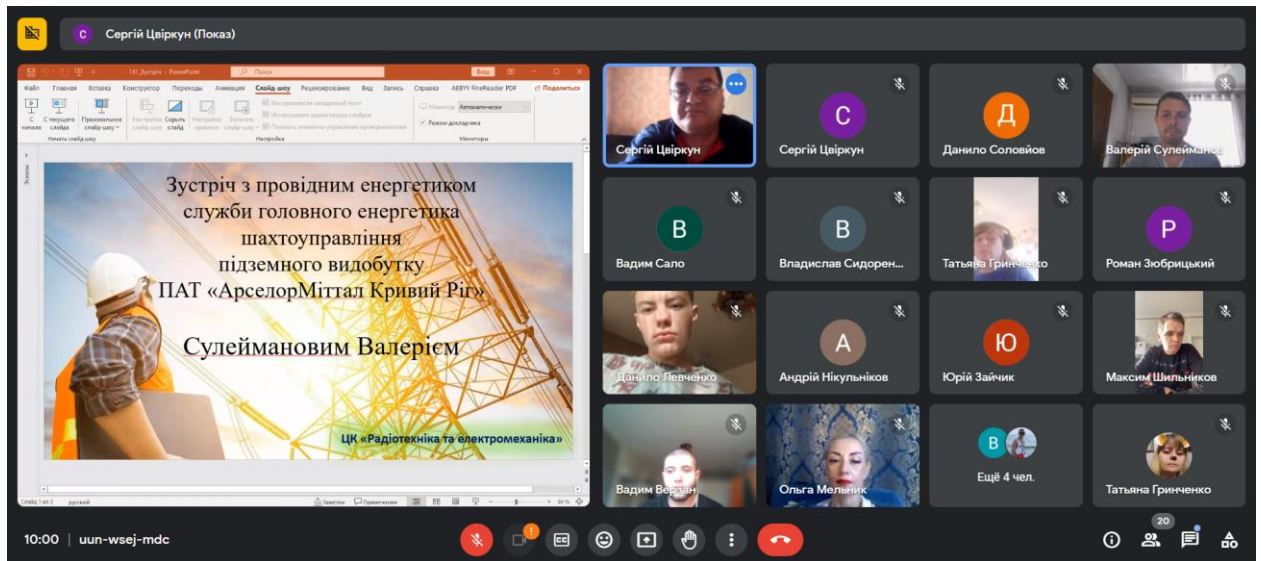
Сергій Цвіркун (Показ)

141_Зустріч - PowerPoint

Поиск

Вход

Файл Главная Вставка Конструктор Переходы Анимация Слайд-шоу Рецензирование Вид Запись Справка ABBYY FineReader PDF

Поделиться

С начала С текущего слайда Произвольное слайд-шоу Настройка слайд-шоу Скрыть слайд Настройка времени Записать слайд-шоу

Воспроизвести закадровый текст Использовать время показа слайдов Показать элементы управления проигрывателем

Монитор: Автоматически Режим докладчика

Начать слайд-шоу Настройка Мониторы

Эскизы

Зустріч з провідним енергетиком служби головного енергетика шахтоуправління підземного видобутку ПАТ «АрселорМіттал Кривий Ріг»

Сулеймановим Валерієм

ЦК «Радіотехніка та електромеханіка»

Слайд 1 из 3 русский Заметки Примечания 84 %

Сергій Цвіркун
Сергій Цвіркун
Данило Соловйов
Валерій Сулейманов
Вадим Сало
Владислав Сидорен...
Тетьяна Гринченко
Роман Зюбрицький
Данило Левченко
Андрій Нікульников
Юрій Зайчик
Максим Шильников
Вадим Верзан
Ольга Мельник
Ещё 4 чел.
Тетьяна Гринченко

10:00 | uun-wsej-mdc

20